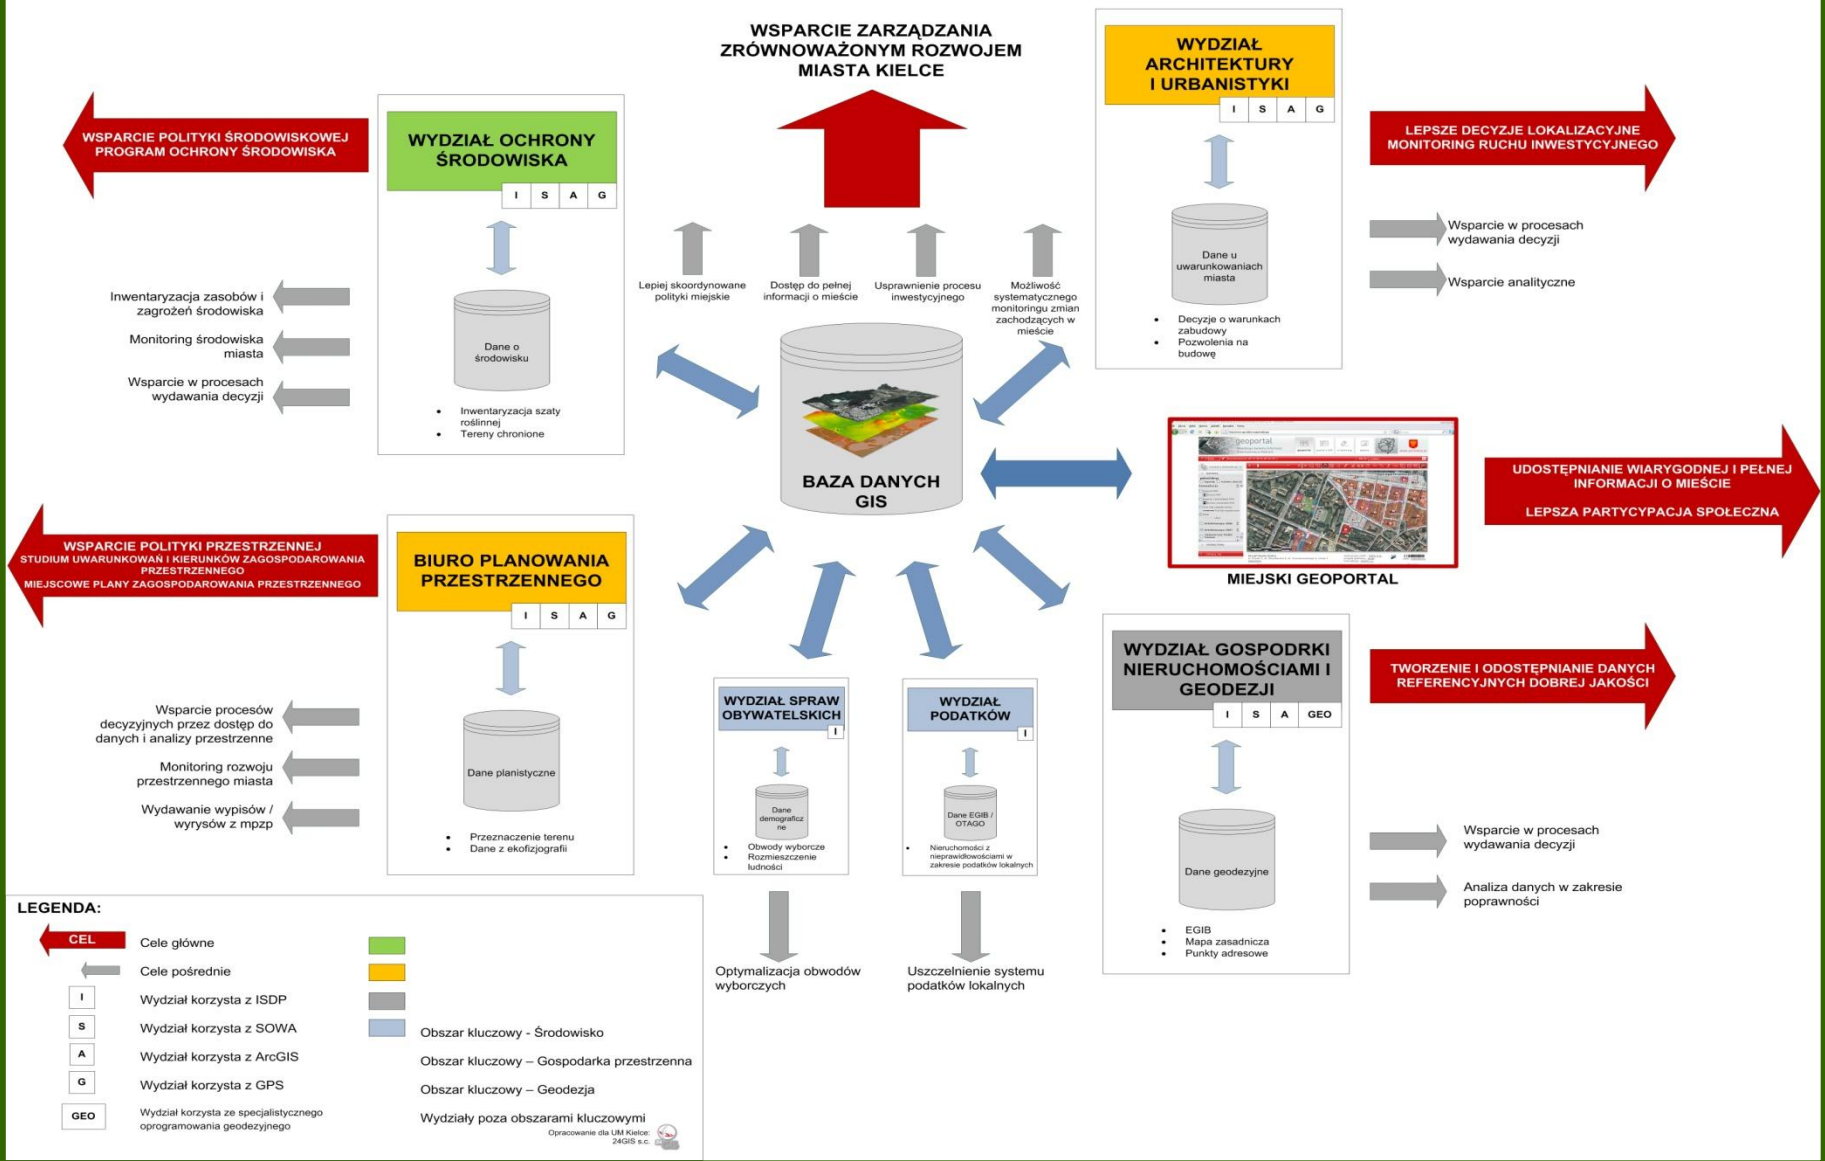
WSPARCIE ZARZĄDZANIA ZRÓWNOWAŻONYM ROZWOJEM MIASTA KIELCE

WSPARCIE POLITYKI ŚRODOWISKOWEJ
PROGRAM OCHRONY ŚRODOWISKA

WYDZIAŁ OCHRONY ŚRODOWISKA
I S A G

Dane o środowisku

- Inwentaryzacja szaty roślinnej
- Tereny chronione

Inwentaryzacja zasobów i zagrożeń środowiska
Monitoring środowiska miasta
Wsparcie w procesach wydawania decyzji

Lepiej skoordynowane polityki miejskie
Dostęp do pełnej informacji o mieście
Usprawnienie procesu inwestycyjnego
Możliwość systematycznego monitoringu zmian zachodzących w mieście

BAZA DANYCH GIS

WYDZIAŁ ARCHITEKTURY I URBANISTYKI
I S A G

Dane u uwarunkowaniach miasta

- Decyzje o warunkach zabudowy
- Pozwolenia na budowę

LEPSZE DECYZJE LOKALIZACYJNE
MONITORING RUCHU INWESTYCYJNEGO

Wsparcie w procesach wydawania decyzji
Wsparcie analityczne

MIEJSKI GEOPORTAL

UDOSTĘPNIANIE WIARYGODNEJ I PEŁNEJ INFORMACJI O MIEŚCIE
LEPSZA PARTYCYPACJA SPOŁECZNA

WSPARCIE POLITYKI PRZESTRZENNEJ
STUDIUM UWARUNKOWAŃ I KIERUNKÓW ZAGOSPODAROWANIA PRZESTRZENNEGO
MIEJSCOWE PLANY ZAGOSPODAROWANIA PRZESTRZENNEGO

BIURO PLANOWANIA PRZESTRZENNEGO
I S A G

Dane planistyczne

- Przeznaczenie terenu
- Dane z ekofizjografii

Wsparcie procesów decyzyjnych przez dostęp do danych i analizy przestrzenne
Monitoring rozwoju przestrzennego miasta
Wydawanie wypisów / wyrysów z mpzp

WYDZIAŁ SPRAW OBYWATELSKICH
I
Dane demograficzne
- Obwody wyborcze
- Rozmieszczenie ludności

Optymalizacja obwodów wyborczych

WYDZIAŁ PODATKÓW
I
Dane EGIB / OTAGO
- Nieruchomości z nieprawidłowościami w zakresie podatków lokalnych

Uszczelnienie systemu podatków lokalnych

WYDZIAŁ GOSPODRKI NIERUCHOMOŚCIAMI I GEODEZJI
I S A GEO

Dane geodezyjne

- EGIB
- Mapa zasadnicza
- Punkty adresowe

TWORZENIE I ODOSTĘPNIANIE DANYCH REFERENCYJNYCH DOBREJ JAKOŚCI

Wsparcie w procesach wydawania decyzji
Analiza danych w zakresie poprawności

LEGENDA:
CEL Cele główne
Cele pośrednie
I Wydział korzysta z ISDP
S Wydział korzysta z SOWA
A Wydział korzysta z ArcGIS
G Wydział korzysta z GPS
GEO Wydział korzysta ze specjalistycznego oprogramowania geodezyjnego
Obszar kluczowy - Środowisko
Obszar kluczowy – Gospodarka przestrzenna
Obszar kluczowy – Geodezja
Wydziały poza obszarami kluczowymi

Opracowanie dla UM Kielce: 24GIS s.c.